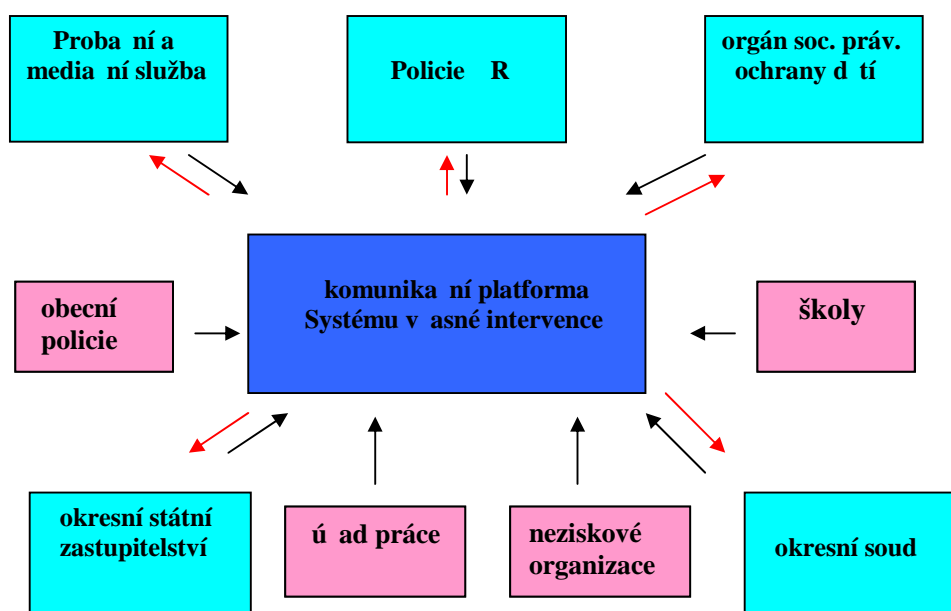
Proba ní a media ní služba

Policie R

orgán soc. práv. ochrany d tí

komunika ní platforma Systému v asné intervence

obecní policie

školy

okresní státní zastupitelství

ú ad práce

neziskové organizace

okresní soud